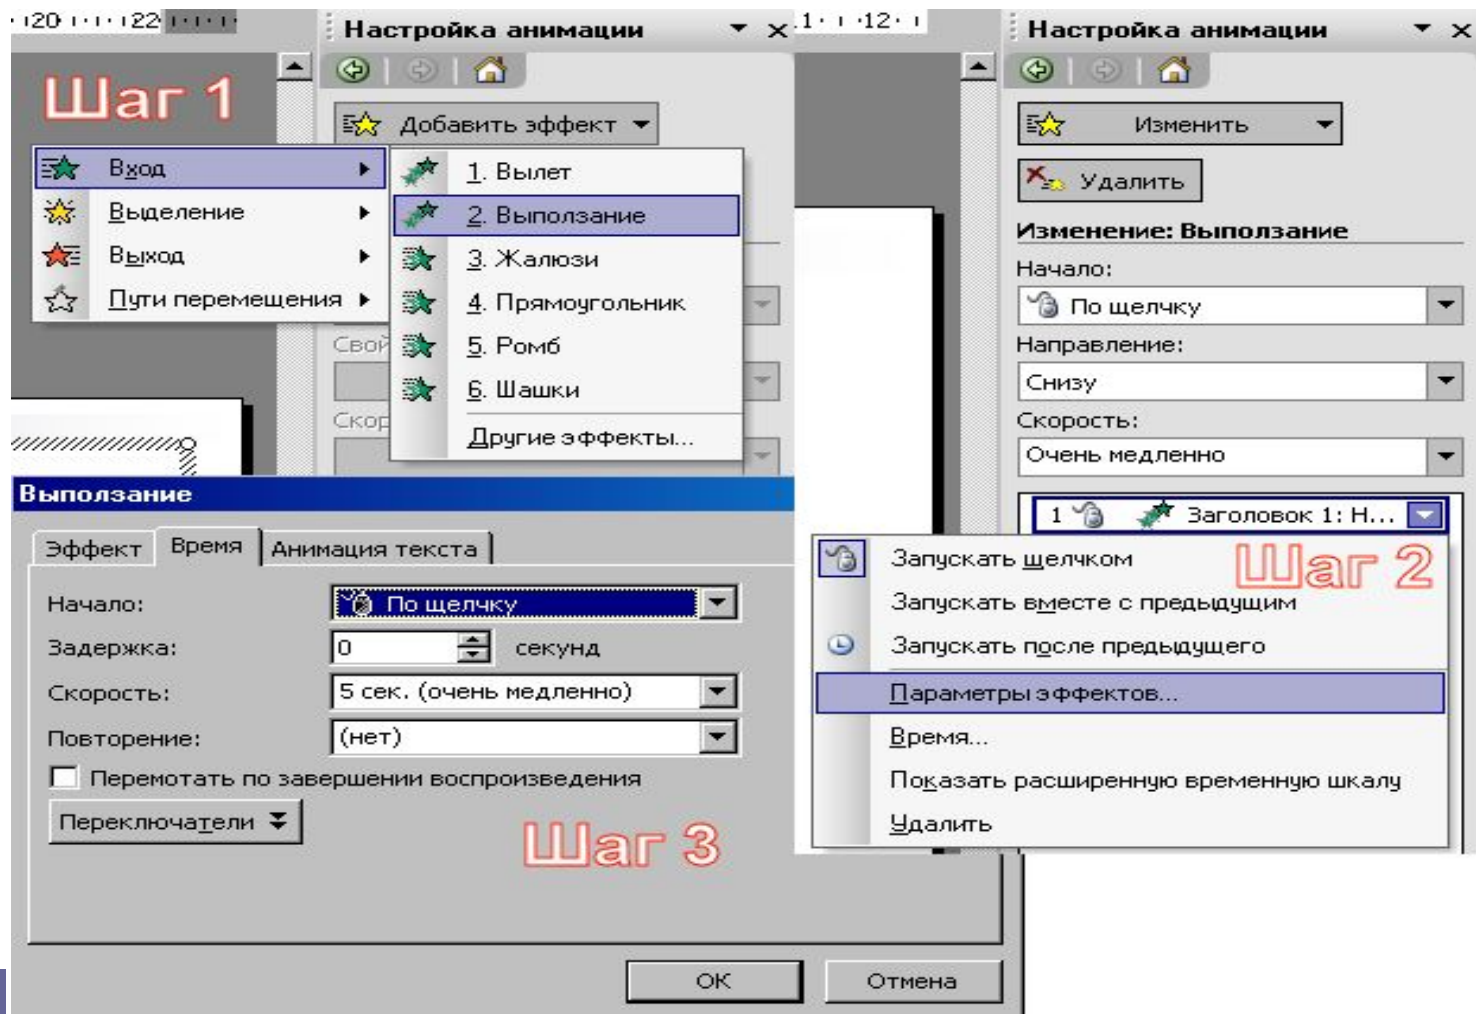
·20 · · · 22

Настройка анимации

Шаг 1

Добавить эффект

Вход
Выделение
Выход
Пути перемещения

1. Вылет
2. Выползание
3. Жалюзи
4. Прямоугольник
5. Ромб
6. Шашки
Другие эффекты...

Свой
Скор

1 · · 12 ·

Настройка анимации

Изменить
Удалить

Изменение: Выползание

Начало:
По щелчку
Направление:
Снизу
Скорость:
Очень медленно

1 Заголовок 1: Н...

Запускать щелчком
Запускать вместе с предыдущим
Запускать после предыдущего
Параметры эффектов...
Время...
Показать расширенную временную шкалу
Удалить

Шаг 2

Выползание

Эффект | Время | Анимация текста

Начало: По щелчку
Задержка: 0 секунд
Скорость: 5 сек. (очень медленно)
Повторение: (нет)
Перемотать по завершении воспроизведения
Переключатели

Шаг 3

ОК
Отмена